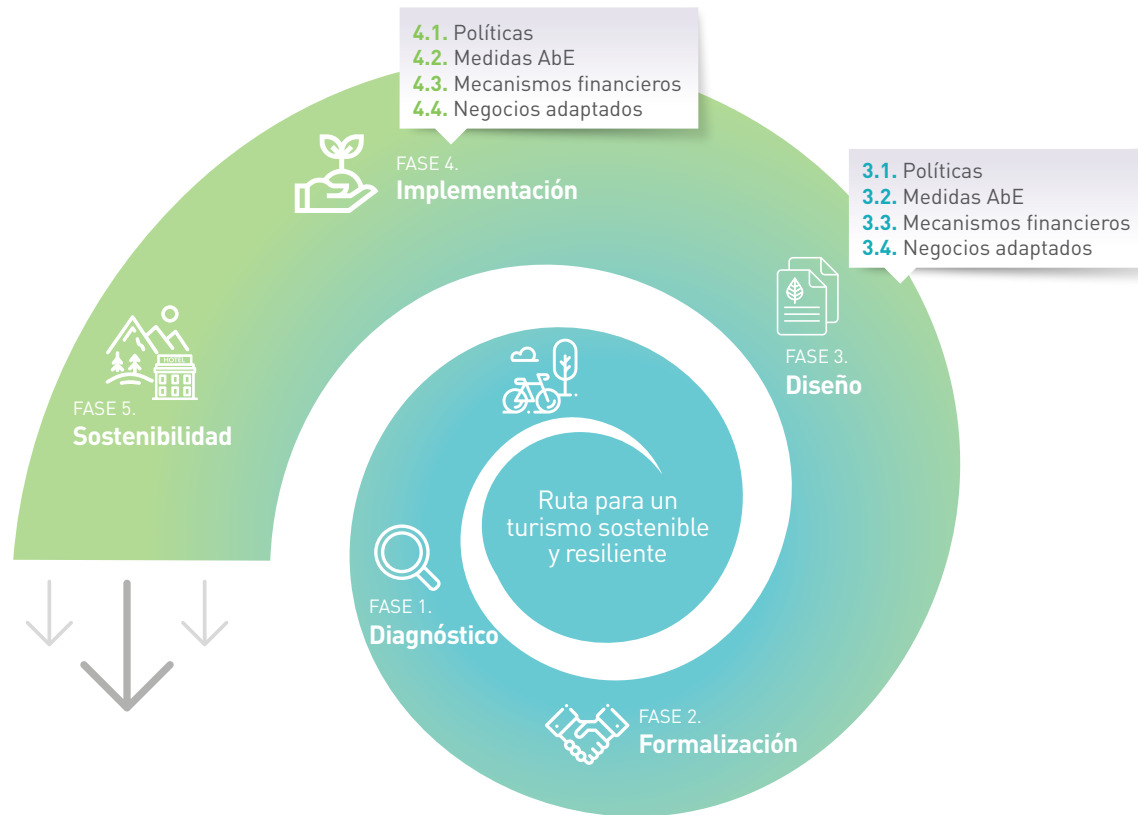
4.1. Políticas
4.2. Medidas AbE
4.3. Mecanismos financieros
4.4. Negocios adaptados

FASE 4.
Implementación

3.1. Políticas
3.2. Medidas AbE
3.3. Mecanismos financieros
3.4. Negocios adaptados

FASE 3.
Diseño

HOTEL

FASE 5.
Sostenibilidad

Ruta para un turismo sostenible y resiliente

FASE 1.
Diagnóstico

FASE 2.
Formalización